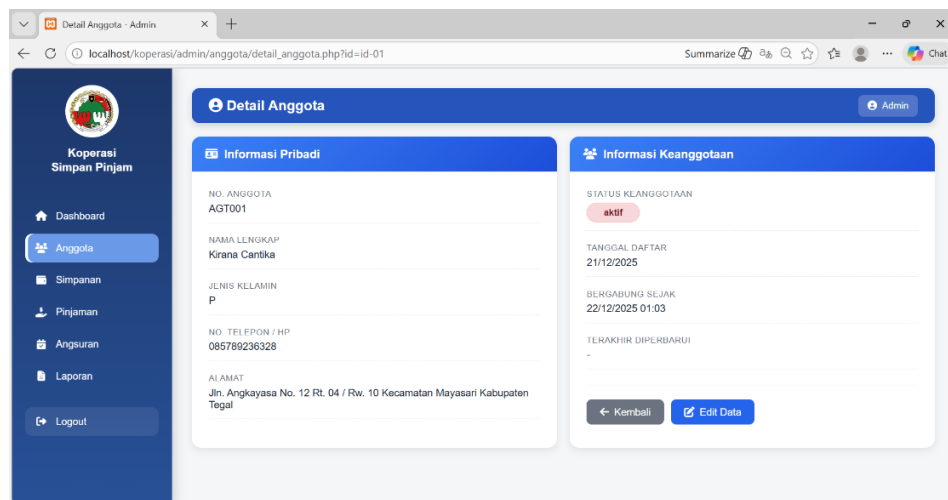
Detail Anggota - Admin
localhost/koperasi/admin/anggota/detail_anggota.php?id=id-01
Summarize
Chat

Koperasi Simpan Pinjam

Dashboard
Anggota
Simpanan
Pinjaman
Angsuran
Laporan
Logout

Detail Anggota
Admin

Informasi Pribadi

NO. ANGGOTA
AGT001

NAMA LENGKAP
Kirana Cantika

JENIS KELAMIN
P

NO. TELEPON / HP
085789236328

ALAMAT
Jln. Angkayasa No. 12 Rt. 04 / Rw. 10 Kecamatan Mayasari Kabupaten Tegal

Informasi Keanggotaan

STATUS KEANGGOTAAN
aktif

TANGGAL DAFTAR
21/12/2025

BERGABUNG SEJAK
22/12/2025 01:03

TERAKHIR DIPERBARUI
-

Kembali
Edit Data